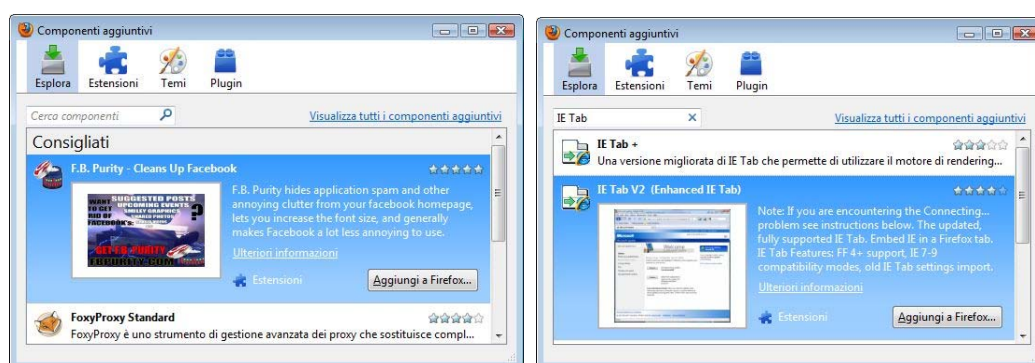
Componenti aggiuntivi

Esplora Estensioni Temi Plugin

Cerca componenti

Visualizza tutti i componenti aggiuntivi

Consigliati

F.B. Purity - Cleans Up Facebook

F.B. Purity hides application spam and other annoying clutter from your facebook homepage, lets you increase the font size, and generally makes Facebook a lot less annoying to use.

Ulteriori informazioni

Estensioni

Aggiungi a Firefox...

FoxyProxy Standard

FoxyProxy è uno strumento di gestione avanzata dei proxy che sostituisce compl...

Componenti aggiuntivi

Esplora Estensioni Temi Plugin

IE Tab

Visualizza tutti i componenti aggiuntivi

IE Tab +

Una versione migliorata di IE Tab che permette di utilizzare il motore di rendering...

IE Tab V2 (Enhanced IE Tab)

Note: If you are encountering the Connecting... problem see instructions below. The updated, fully supported IE Tab. Embed IE in a Firefox tab. IE Tab Features: FF 4+ support, IE 7-9 compatibility modes, old IE Tab settings import.

Ulteriori informazioni

Estensioni

Aggiungi a Firefox...